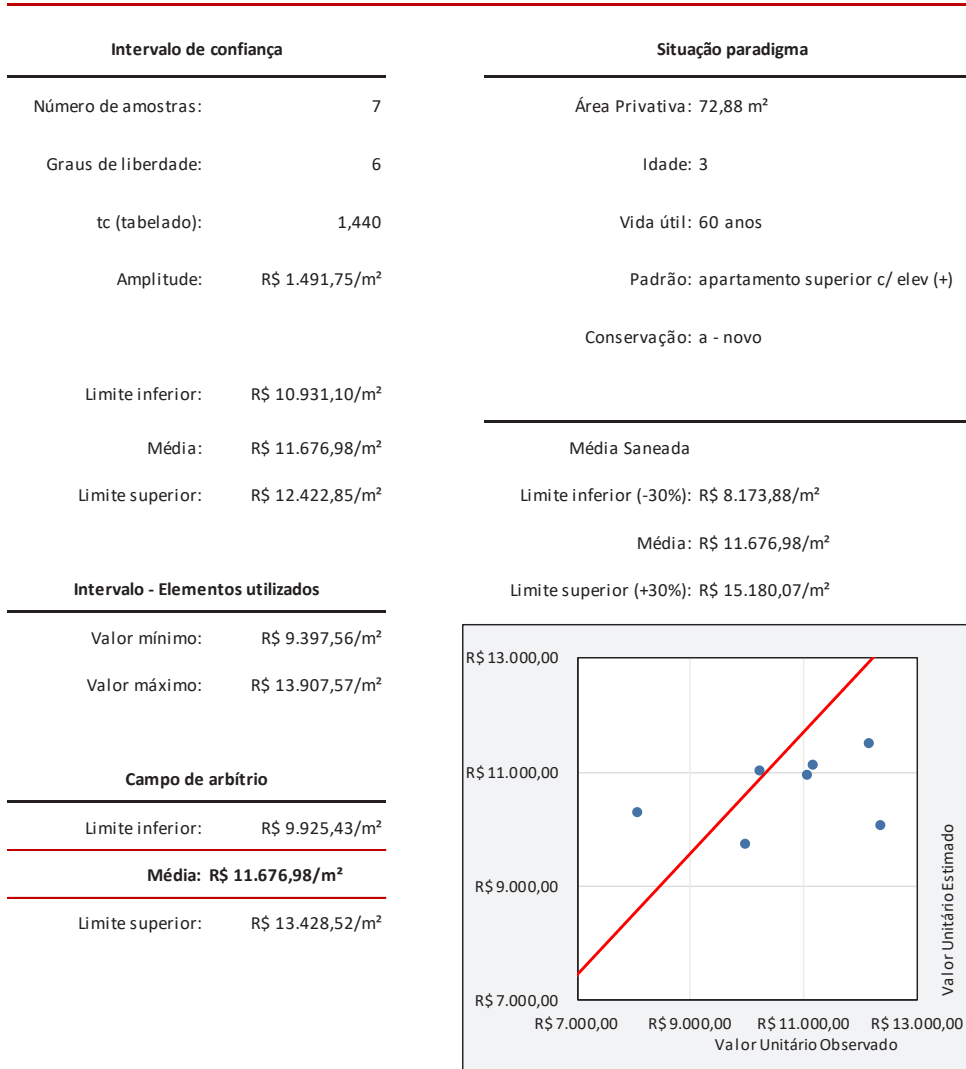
Intervalo de confiança

Número de amostras: 7

Graus de liberdade: 6

tc (tabelado): 1,440

Amplitude: R$ 1.491,75/m²

Limite inferior: R$ 10.931,10/m²

Média: R$ 11.676,98/m²

Limite superior: R$ 12.422,85/m²

Intervalo - Elementos utilizados

Valor mínimo: R$ 9.397,56/m²

Valor máximo: R$ 13.907,57/m²

Campo de arbítrio

Limite inferior: R$ 9.925,43/m²

Média: R$ 11.676,98/m²

Limite superior: R$ 13.428,52/m²

Situação paradigma

Área Privativa: 72,88 m²

Idade: 3

Vida útil: 60 anos

Padrão: apartamento superior c/ elev (+)

Conservação: a - novo

Média Saneada

Limite inferior (-30%): R$ 8.173,88/m²

Média: R$ 11.676,98/m²

Limite superior (+30%): R$ 15.180,07/m²

R$ 13.000,00
R$ 11.000,00
R$ 9.000,00
R$ 7.000,00
R$ 7.000,00 R$ 9.000,00 R$ 11.000,00 R$ 13.000,00
Valor Unitário Observado
Valor Unitário Estimado